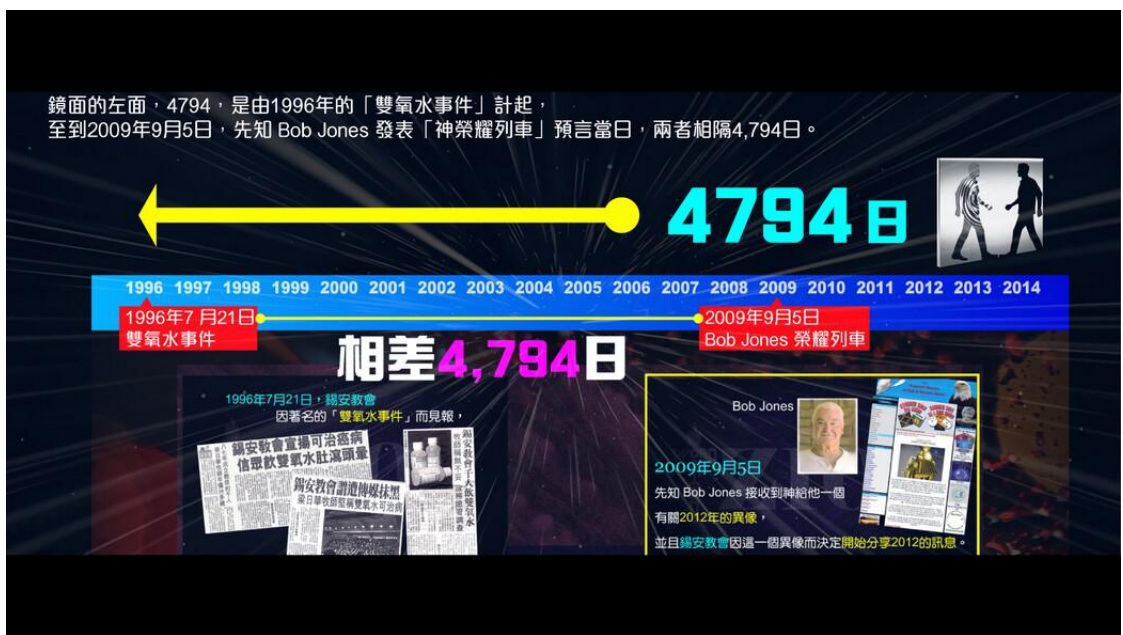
鏡面的左面，4794，是由1996年的「雙氧水事件」計起，
至到2009年9月5日，先知 Bob Jones 發表「神榮耀列車」預言當日，兩者相隔4,794日。

4794日

1996 1997 1998 1999 2000 2001 2002 2003 2004 2005 2006 2007 2008 2009 2010 2011 2012 2013 2014

1996年7月21日
雙氧水事件

2009年9月5日
Bob Jones 榮耀列車

相差4,794日

1996年7月21日，錫安教會
因著名的「雙氧水事件」而見報，

錫安教會宣揚可治癌病
信眾飲雙氧水肚瀉頭暈

錫安教會謂遭傳媒抹黑

Bob Jones

2009年9月5日
先知 Bob Jones 接收到神給他一個
有關2012年的異像，
並且錫安教會因這一個異像而決定開始分享2012的訊息。